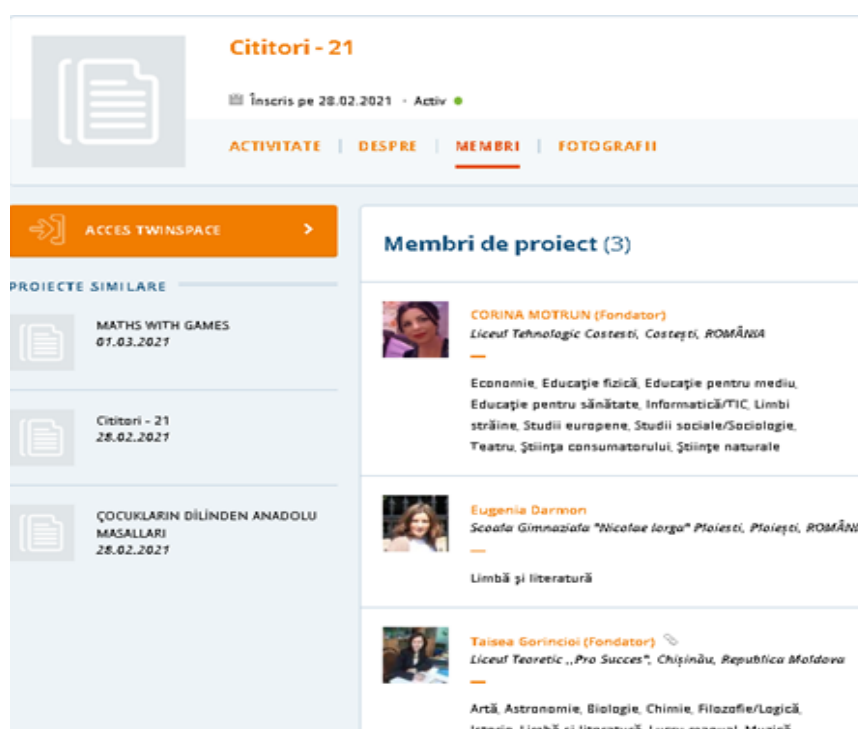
Cititori - 21

Înscris pe 28.02.2021 · Activ

ACTIVITATE | DESPRE | MEMBRI | FOTOGRAFII

ACCES TWINSPACE

PROIECTE SIMILARE

MATHS WITH GAMES
01.03.2021

Cititori - 21
28.02.2021

ÇOCUKLARIN DİLİNDEN ANADOLU MASALLARI
28.02.2021

Membri de proiect (3)

CORINA MOTRUN (Fondator)
Liceul Tehnologic Costesti, Costești, ROMÂNIA

Economie, Educaţie fizică, Educaţie pentru mediu, Educaţie pentru sănătate, Informatică/TIC, Limbi străine, Studii europene, Studii sociale/Sociologie, Teatru, Ştiinţa consumatorului, Ştiinţe naturale

Eugenia Darmon
Scoala Gimnaziala "Nicolae Iorga" Ploiesti, Ploiești, ROMÂN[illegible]

Limbă şi literatură

Taisea Gorincioi (Fondator)
Liceul Teoretic „Pro Succes", Chișinău, Republica Moldova

Artă, Astronomie, Biologie, Chimie, Filozofie/Logică, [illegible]